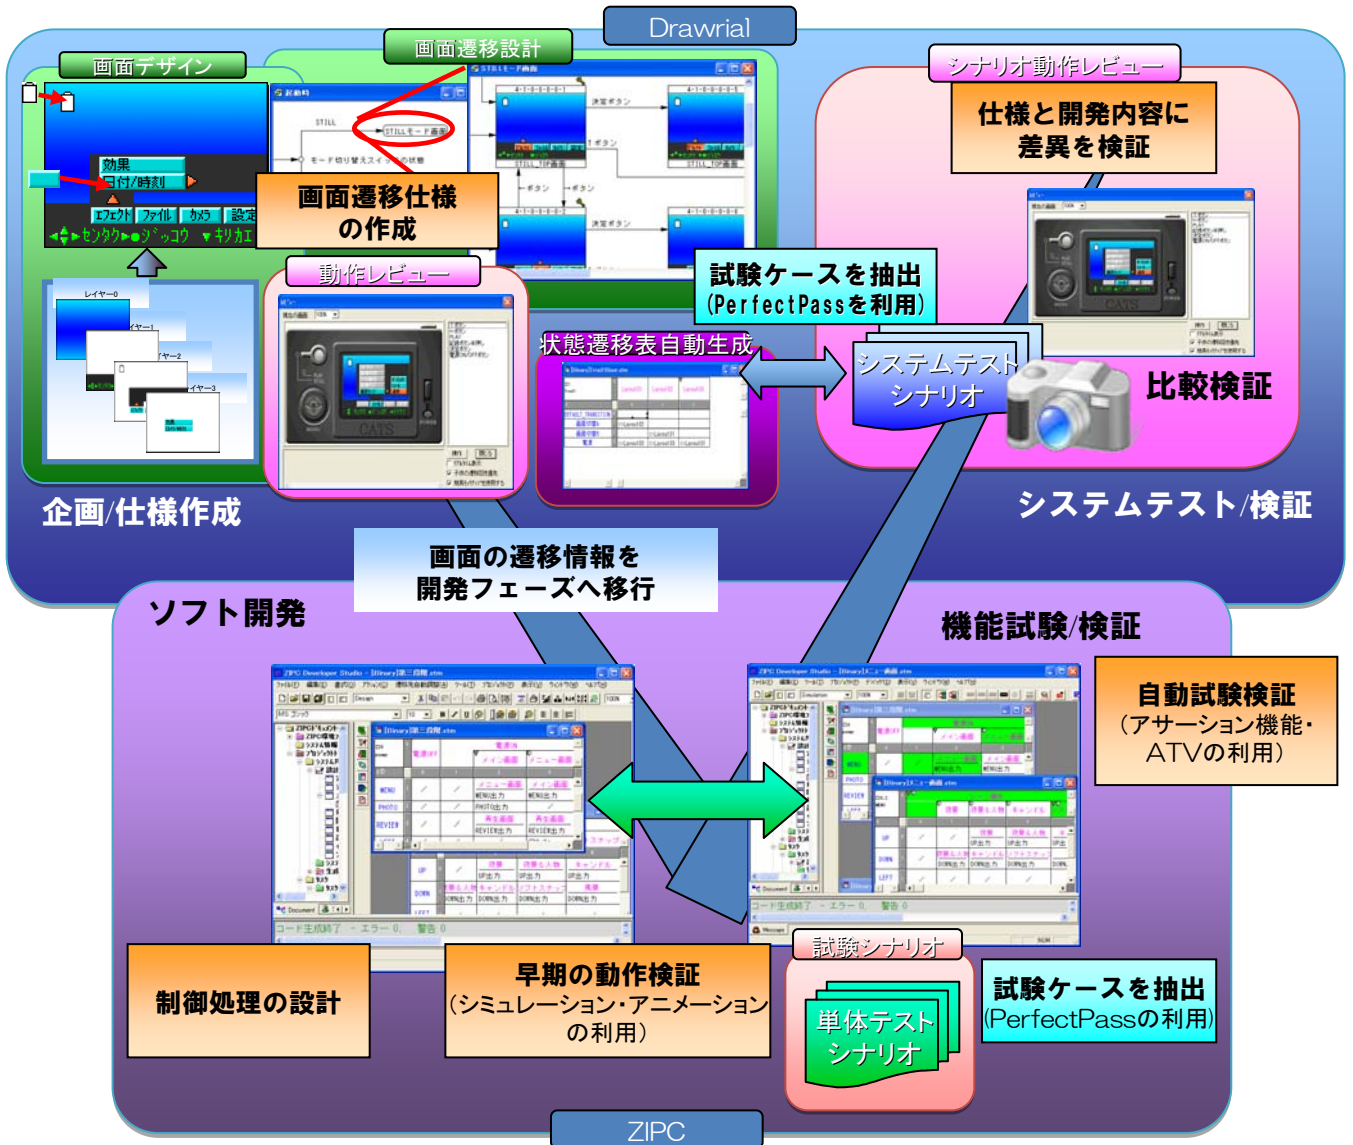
Drawrial

画面デザイン

画面遷移設計

シナリオ動作レビュー

仕様と開発内容に差異を検証

効果
日付/時刻
エフェクト ファイル カメラ 設定
◂▸センタク▸●シ゛ッコウ ▾キリカエ

画面遷移仕様の作成

STILL
STILLモード画面
モード切り替えスイッチの状態

決定ボタン

動作レビュー

試験ケースを抽出（PerfectPassを利用）

状態遷移表自動生成

システムテストシナリオ

比較検証

レイヤー0
レイヤー1
レイヤー2
レイヤー3

CATS

企画/仕様作成

システムテスト/検証

画面の遷移情報を開発フェーズへ移行

ソフト開発

機能試験/検証

自動試験検証（アサーション機能・ATVの利用）

コード生成終了 - エラー 0, 警告 0

試験シナリオ

制御処理の設計

早期の動作検証（シミュレーション・アニメーションの利用）

単体テストシナリオ

試験ケースを抽出（PerfectPassの利用）

ZIPC